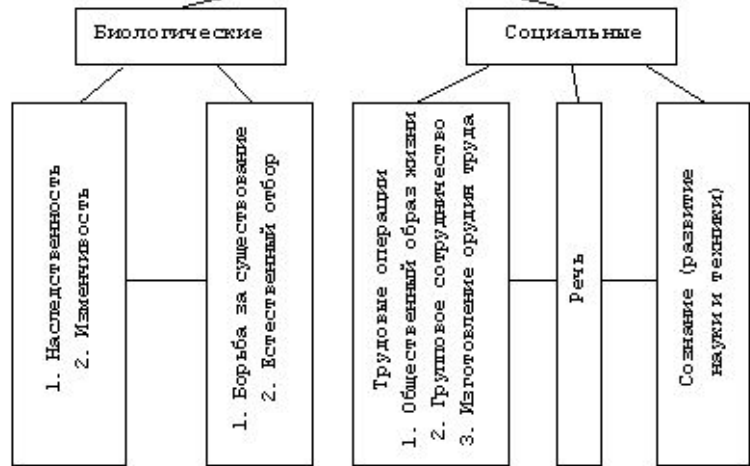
Биологические

Социальные

1. Наследственность
2. Изменчивость

1. Борьба за существование
2. Естественный отбор

Трудовые операции
1. Общественный образ жизни
2. Групповое сотрудничество
3. Изготовление орудия труда

Речь

Сознание (развитие науки и техники)